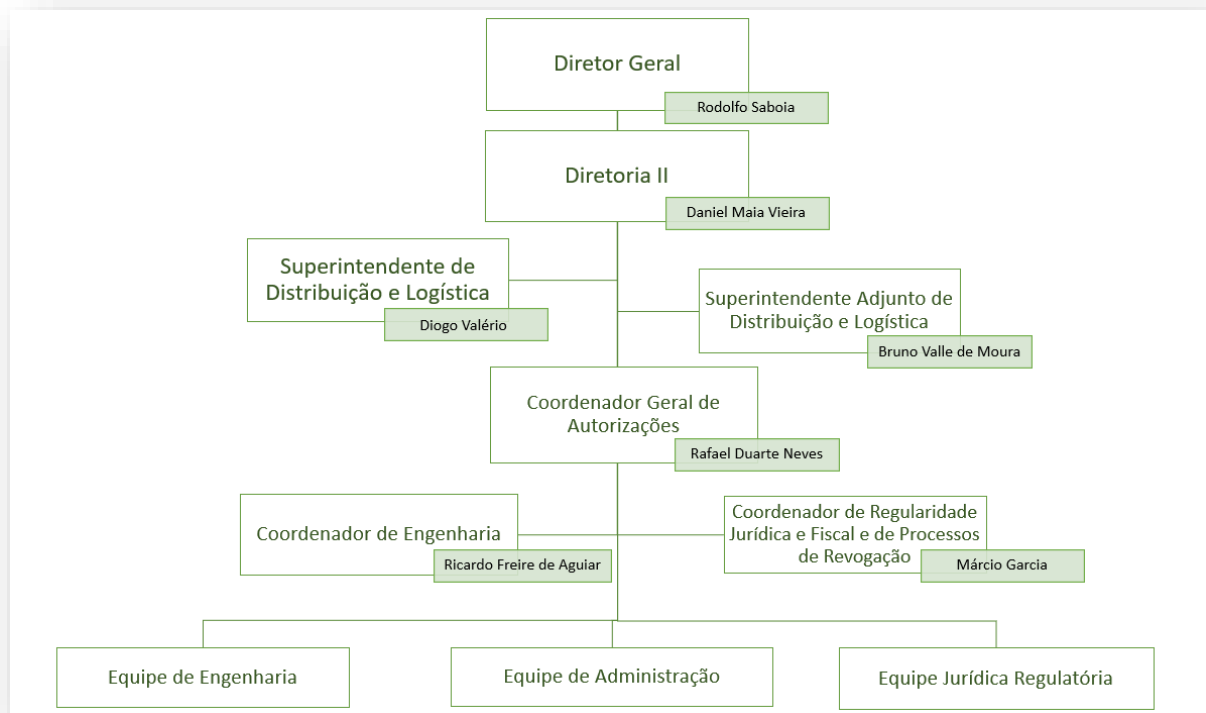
Diretor Geral

Rodolfo Saboia

Diretoria II

Daniel Maia Vieira

Superintendente de Distribuição e Logística

Diogo Valério

Superintendente Adjunto de Distribuição e Logística

Bruno Valle de Moura

Coordenador Geral de Autorizações

Rafael Duarte Neves

Coordenador de Engenharia

Ricardo Freire de Aguiar

Coordenador de Regularidade Jurídica e Fiscal e de Processos de Revogação

Márcio Garcia

Equipe de Engenharia

Equipe de Administração

Equipe Jurídica Regulatória